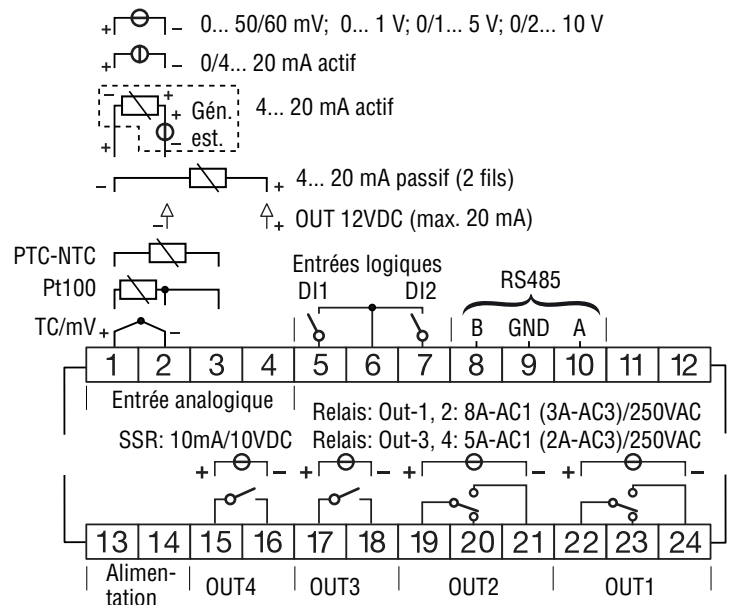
+ – 0... 50/60 mV; 0... 1 V; 0/1... 5 V; 0/2... 10 V

+ – 0/4... 20 mA actif

– + Gén. est. – 4... 20 mA actif

+

– + 4... 20 mA passif (2 fils)

– + OUT 12VDC (max. 20 mA)

PTC-NTC

Pt100

TC/mV + –

Entrées logiques

DI1 DI2

RS485

B GND A

| 1 | 2 | 3 | 4 | 5 | 6 | 7 | 8 | 9 | 10 | 11 | 12 |
|---|---|---|---|---|---|---|---|---|---|---|---|

Entrée analogique

Relais: Out-1, 2: 8A-AC1 (3A-AC3)/250VAC

SSR: 10mA/10VDC

Relais: Out-3, 4: 5A-AC1 (2A-AC3)/250VAC

+ – + – + – + –

| 13 | 14 | 15 | 16 | 17 | 18 | 19 | 20 | 21 | 22 | 23 | 24 |
|---|---|---|---|---|---|---|---|---|---|---|---|

Alimentation OUT4 OUT3 OUT2 OUT1